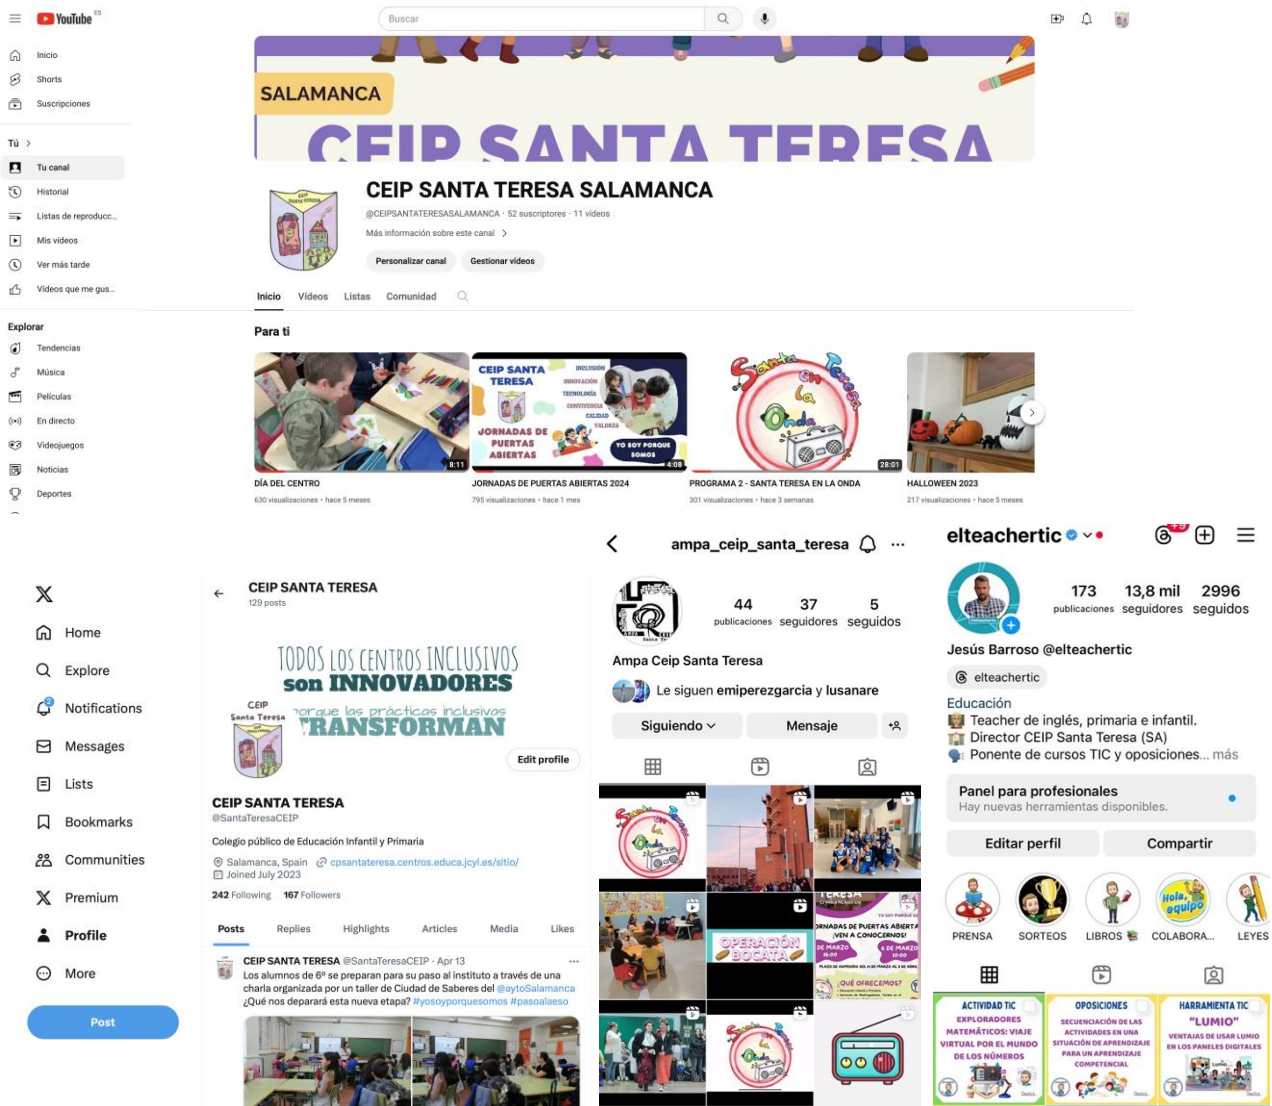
YouTube ES

Buscar

Inicio
Shorts
Suscripciones

Tú >
Tu canal
Historial
Listas de reproducc...
Mis vídeos
Ver más tarde
Vídeos que me gus...

Explorar
Tendencias
Música
Películas
En directo
Videojuegos
Noticias
Deportes

SALAMANCA
CEIP SANTA TERESA

CEIP SANTA TERESA SALAMANCA
@CEIPSANTATERESASALAMANCA · 52 suscriptores · 11 vídeos
Más información sobre este canal >
Personalizar canal
Gestionar vídeos

Inicio Vídeos Listas Comunidad

Para ti

8:11
DÍA DEL CENTRO
630 visualizaciones · hace 5 meses

CEIP SANTA TERESA
INCLUSIÓN
INNOVACIÓN
TECNOLOGÍA
CONVIVENCIA
CALIDAD
VALORES
JORNADAS DE PUERTAS ABIERTAS
YO SOY PORQUE SOMOS
4:08
JORNADAS DE PUERTAS ABIERTAS 2024
795 visualizaciones · hace 1 mes

Santa en la Onda
28:01
PROGRAMA 2 - SANTA TERESA EN LA ONDA
301 visualizaciones · hace 3 semanas

HALLOWEEN 2023
217 visualizaciones · hace 5 meses

X
Home
Explore
Notifications
Messages
Lists
Bookmarks
Communities
Premium
Profile
More
Post

CEIP SANTA TERESA
129 posts

TODOS LOS CENTROS INCLUSIVOS son INNOVADORES porque las prácticas inclusivas TRANSFORMAN

Edit profile

CEIP SANTA TERESA
@SantaTeresaCEIP
Colegio público de Educación Infantil y Primaria
Salamanca, Spain cpsantateresa.centros.educa.jcyl.es/sitio/
Joined July 2023
242 Following 167 Followers

Posts Replies Highlights Articles Media Likes

CEIP SANTA TERESA @SantaTeresaCEIP · Apr 13
Los alumnos de 6º se preparan para su paso al instituto a través de una charla organizada por un taller de Ciudad de Saberes del @aytoSalamanca ¿Qué nos deparará esta nueva etapa? #yosoyporquesomos #pasoalaeso

ampa_ceip_santa_teresa
44 publicaciones
37 seguidores
5 seguidos
Ampa Ceip Santa Teresa
Le siguen emiperezgarcia y lusanare
Siguiendo
Mensaje
OPERACIÓN BOCATA
JORNADAS DE PUERTAS ABIERTAS ¡VEN A CONOCERNOS!
¿QUÉ OFRECEMOS?

elteachertic
173 publicaciones
13,8 mil seguidores
2996 seguidos
Jesús Barroso @elteachertic
elteachertic
Educación
Teacher de inglés, primaria e infantil.
Director CEIP Santa Teresa (SA)
Ponente de cursos TIC y oposiciones... más
Panel para profesionales
Hay nuevas herramientas disponibles.
Editar perfil
Compartir
PRENSA SORTEOS LIBROS COLABORA... LEYES
ACTIVIDAD TIC EXPLORADORES MATEMÁTICOS: VIAJE VIRTUAL POR EL MUNDO DE LOS NÚMEROS
OPOSICIONES SECUENCIACIÓN DE LAS ACTIVIDADES EN UNA SITUACIÓN DE APRENDIZAJE PARA UN APRENDIZAJE COMPETENCIAL
HARRAMIENTA TIC "LUMIO" VENTAJAS DE USAR LUMIO EN LOS PANELES DIGITALES